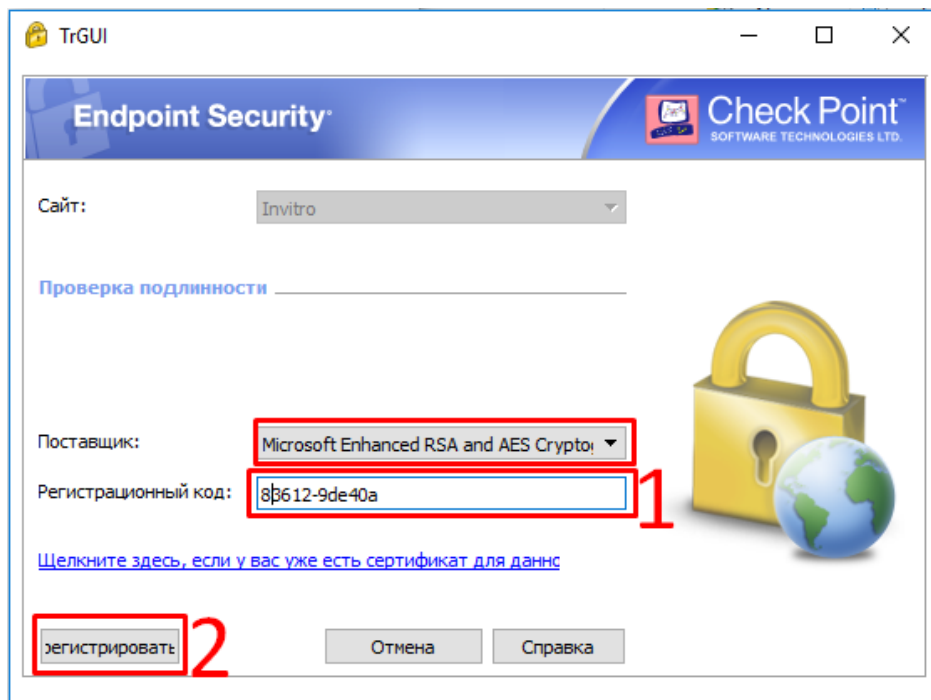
TrGUI

Endpoint Security

Check Point
SOFTWARE TECHNOLOGIES LTD.

Сайт: Invitro

Проверка подлинности

Поставщик: Microsoft Enhanced RSA and AES Crypto

Регистрационный код: 83612-9de40a

1

Щелкните здесь, если у вас уже есть сертификат для данн

регистрировать

2

Отмена

Справка